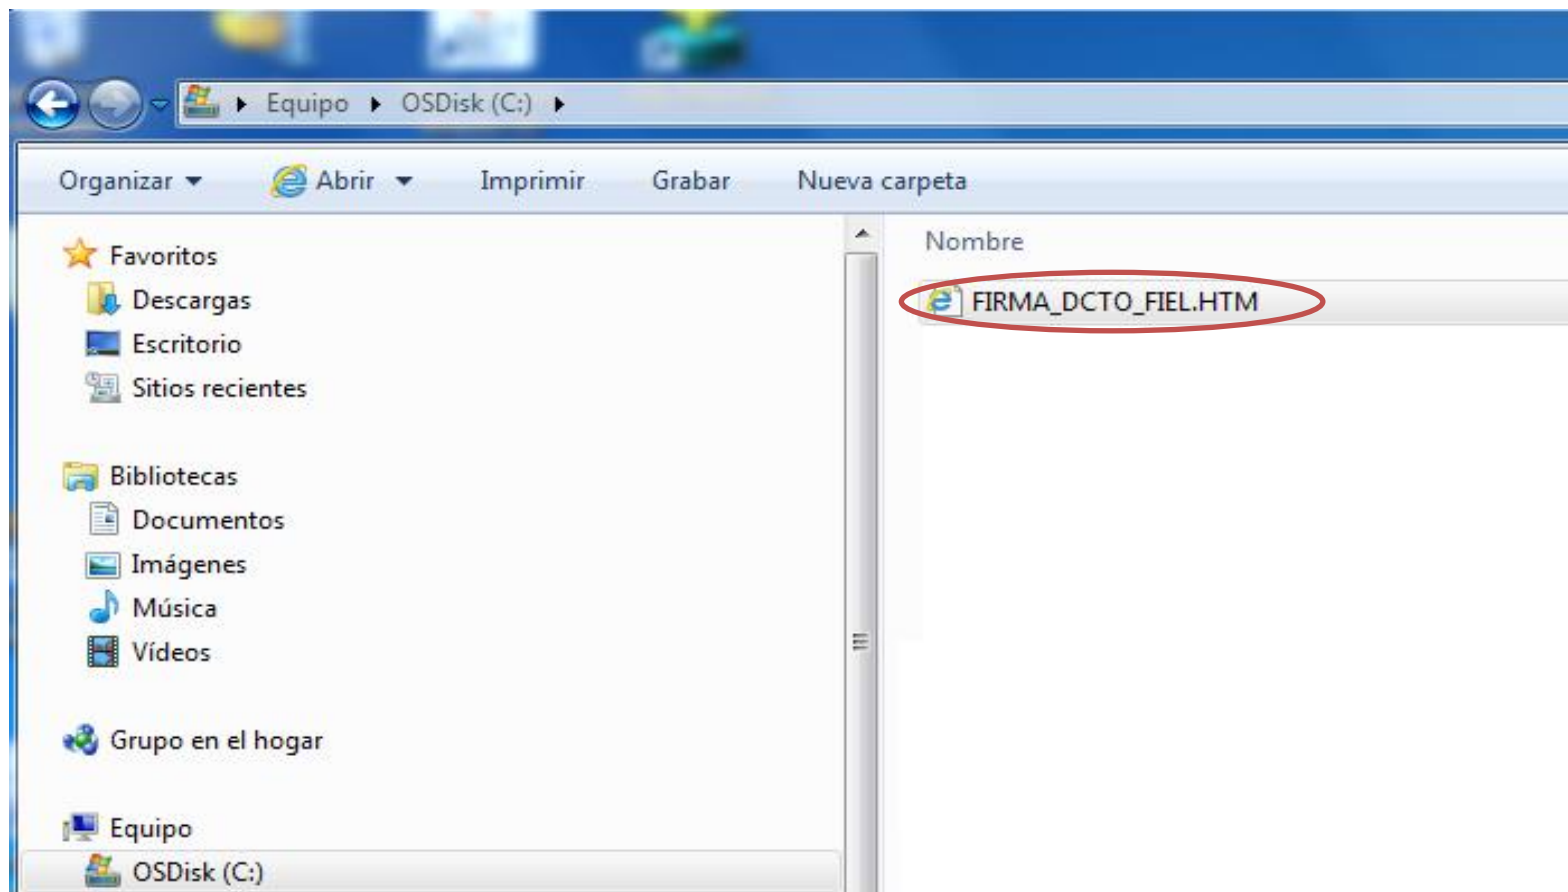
▸ Equipo ▸ OSDisk (C:) ▸

Organizar ▾ Abrir ▾ Imprimir Grabar Nueva carpeta

Favoritos
Descargas
Escritorio
Sitios recientes

Bibliotecas
Documentos
Imágenes
Música
Vídeos

Grupo en el hogar

Equipo
OSDisk (C:)

Nombre
FIRMA_DCTO_FIEL.HTM